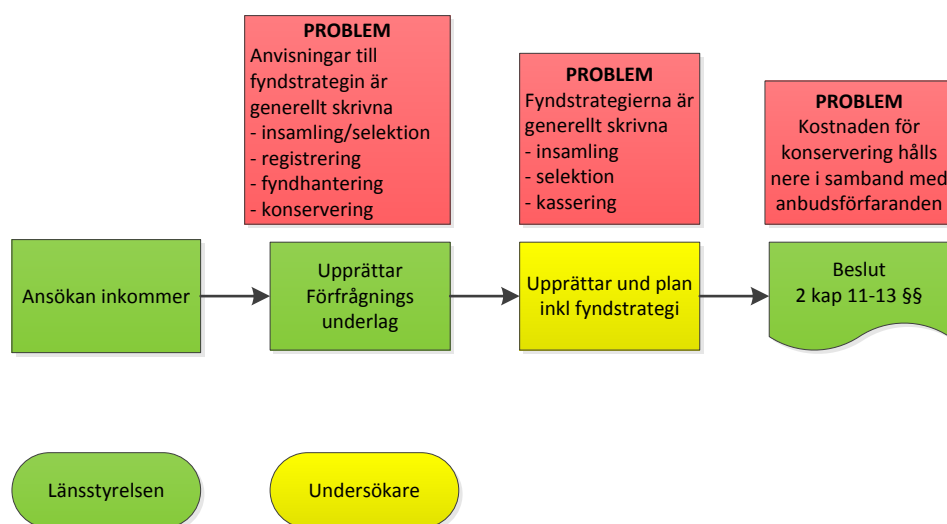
PROBLEM
Anvisningar till fyndstrategin är generellt skrivna
- insamling/selektion
- registrering
- fyndhantering
- konservering

PROBLEM
Fyndstrategierna är generellt skrivna
- insamling
- selektion
- kassering

PROBLEM
Kostnaden för konservering hålls nere i samband med anbudsförfaranden

Ansökan inkommer

Upprättar Förfrågnings underlag

Upprättar und plan inkl fyndstrategi

Beslut
2 kap 11-13 §§

Länsstyrelsen

Undersökare